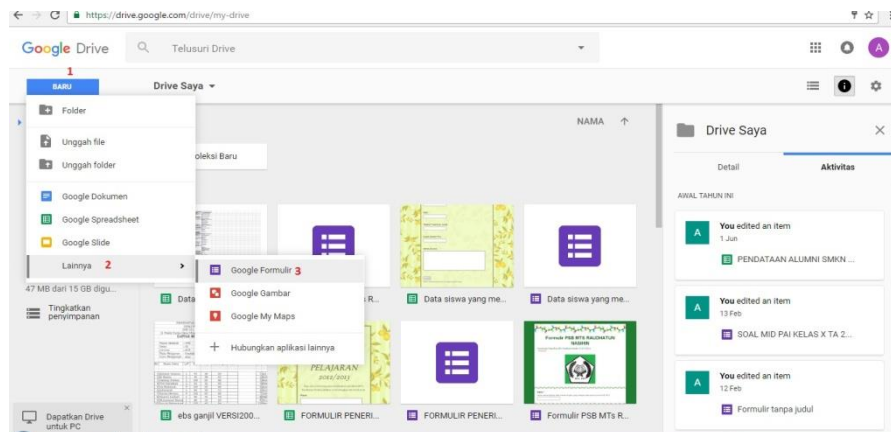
https://drive.google.com/drive/my-drive

Google Drive

Telusuri Drive

A

1

BARU

Drive Saya

Folder

Unggah file

Unggah folder

Google Dokumen

Google Spreadsheet

Google Slide

Lainnya 2

Google Formulir 3

Google Gambar

Google My Maps

Hubungkan aplikasi lainnya

oleksi Baru

NAMA

47 MB dari 15 GB digu...

Tingkatkan penyimpanan

Data

s R...

Data siswa yang me...

Data siswa yang me...

PELAJARAN 2012/2013

Formulir PSB MTs RAUDHATUL WASHIL

ebs ganjil VERSI200...

FORMULIR PENERI...

FORMULIR PENERI...

Formulir PSB MTs R...

Dapatkan Drive untuk PC

Drive Saya

Detail

Aktivitas

AWAL TAHUN INI

A

You edited an item

1 Jun

PENDATAAN ALUMNI SMKN ...

A

You edited an item

13 Feb

SOAL MID PAI KELAS X TA 2...

A

You edited an item

12 Feb

Formulir tanpa judul